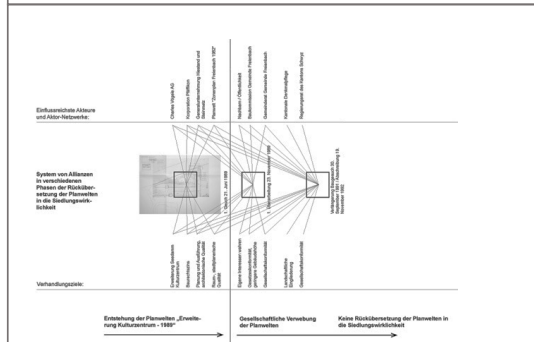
Einflussreichste Akteure und Aktor-Netzwerke:

Charles Vögele AG

Korporation Pfäffikon

Gemeindeverwaltung Freienbach und Gemeinderat

Planwelt "Entwürfe Freienbach 1989"

Wallfahrt / Ökumene

Bundesinventar Denkmäler Freienbach

Gemeinderat Gemeinde Freienbach

Kantonale Denkmalpflege

Regierungsrat des Kantons Schwyz

System von Allianzen in verschiedenen Phasen der Rückübersetzung der Planwelten in die Siedlungswirklichkeit

1. Dezember 21. Juni 1989

1. Abstimmung 23. November 1989

Verfolgung Stegstrasse 30. September 1990 / Abstimmung 18. November 1990

Verhandlungsziele:

Erweiterung Seedamm Kulturzentrum

Steuerfranken

Planung und Ausführung, architektonische Qualität

Raum-, städtebauliche Qualität

Eigene Interessen wahren

Denkmalschutz, geringere Geldausgaben

Gesellschaftsinteresse

Landschaftliche Eingliederung

Gesellschaftsinteresse

Entstehung der Planwelten „Erweiterung Kulturzentrum - 1989“

Gesellschaftliche Verwebung der Planwelten

Keine Rückübersetzung der Planwelten in die Siedlungswirklichkeit